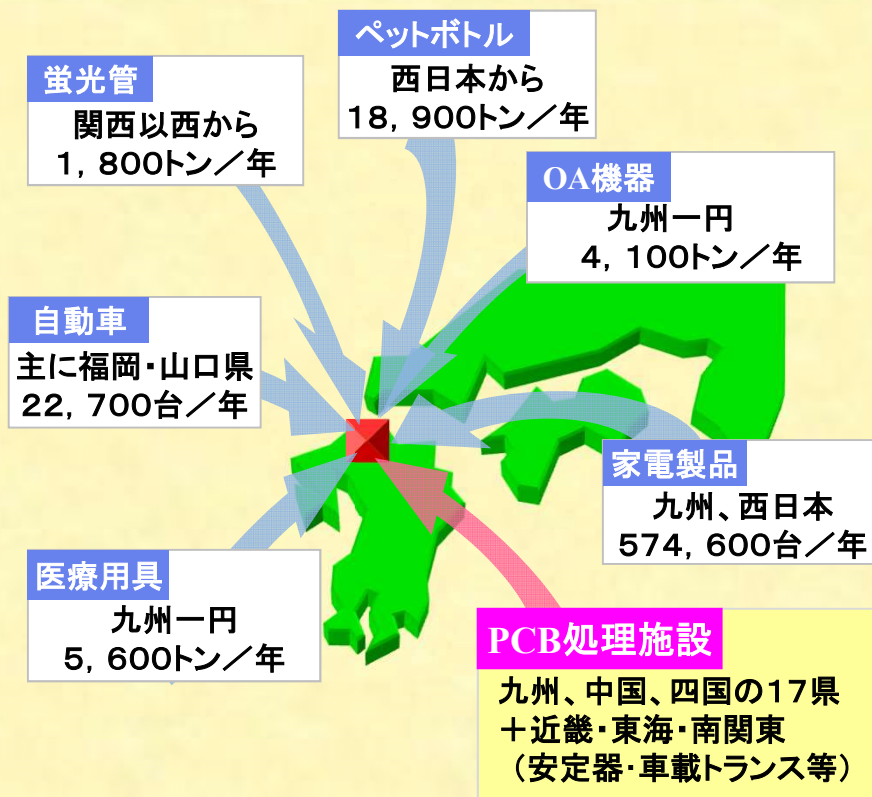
ペットボトル
西日本から
18，900トン／年

蛍光管
関西以西から
1，800トン／年

OA機器
九州一円
4，100トン／年

自動車
主に福岡・山口県
22，700台／年

家電製品
九州、西日本
574，600台／年

医療用具
九州一円
5，600トン／年

PCB処理施設
九州、中国、四国の17県
＋近畿・東海・南関東
（安定器・車載トランス等）